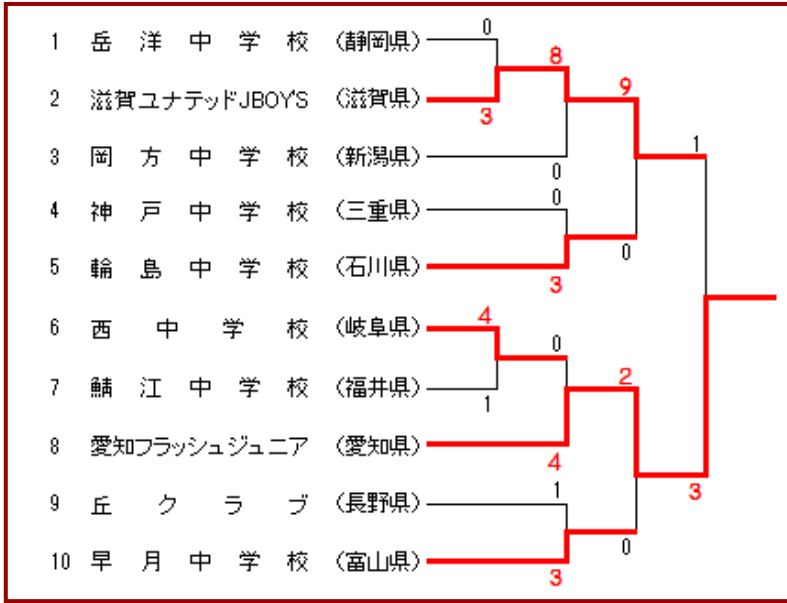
1 岳 洋 中 学 校 (静岡県)
2 滋賀ユナテッドJBOY'S (滋賀県)
3 岡 方 中 学 校 (新潟県)
4 神 戸 中 学 校 (三重県)
5 輪 島 中 学 校 (石川県)
6 西 中 学 校 (岐阜県)
7 鯖 江 中 学 校 (福井県)
8 愛知フラッシュジュニア (愛知県)
9 丘 ク ラ ブ (長野県)
10 早 月 中 学 校 (富山県)

0
3
8
0
9
0
3
0
1
4
1
0
4
2
3
1
3
0